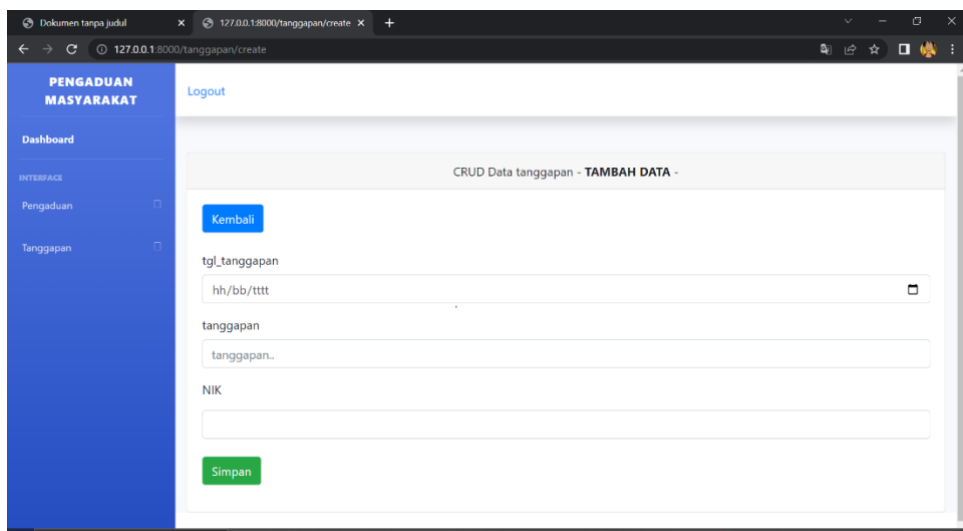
Dokumen tanpa judul
127.0.0.1:8000/tanggapan/create
127.0.0.1:8000/tanggapan/create

PENGADUAN MASYARAKAT

Dashboard

INTERFACE

Pengaduan

Tanggapan

Logout

CRUD Data tanggapan - **TAMBAH DATA** -

Kembali

tgl_tanggapan

hh/bb/tttt

tanggapan

tanggapan..

NIK

Simpan